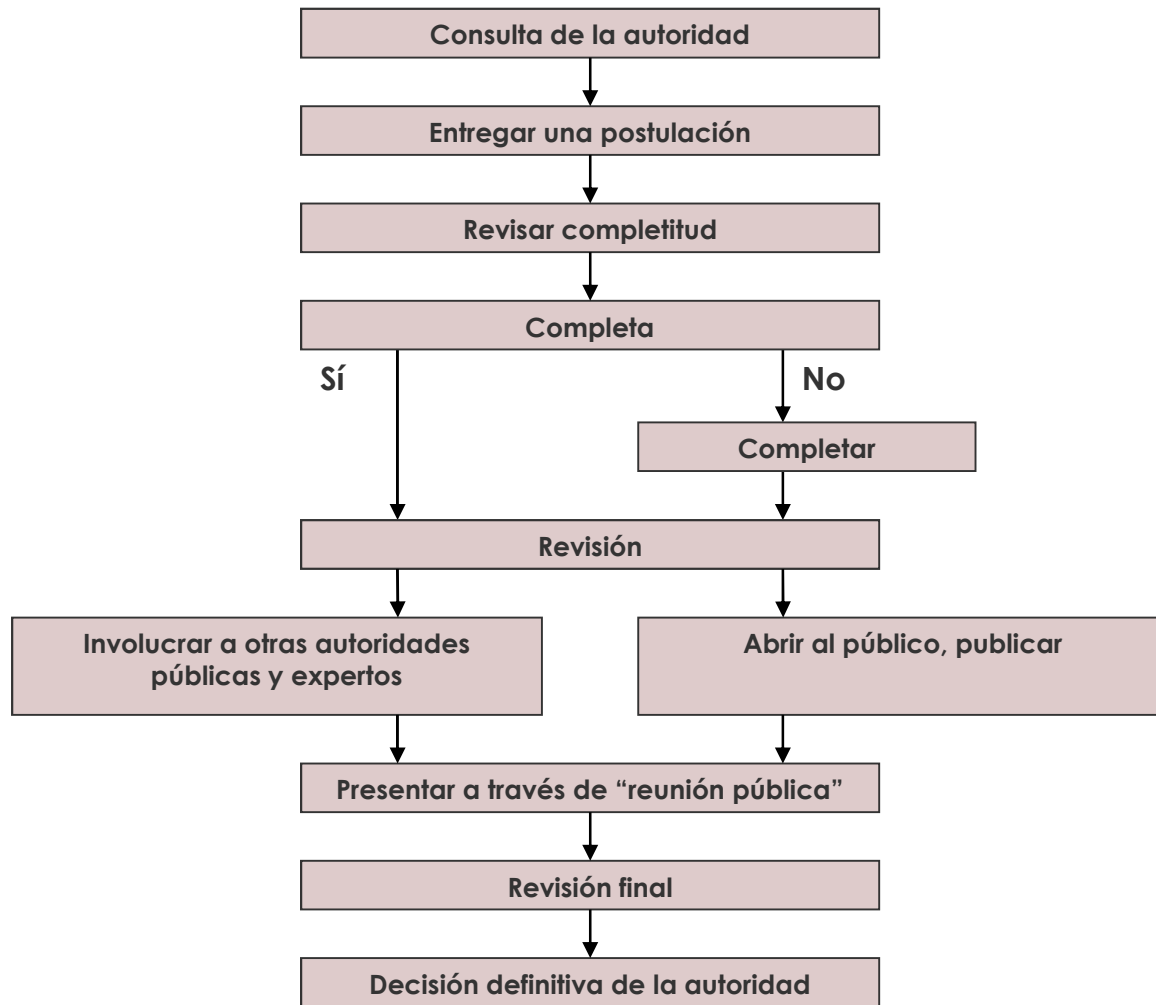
Consulta de la autoridad

Entregar una postulación

Revisar completitud

Completa

Sí

No

Completar

Revisión

Involucrar a otras autoridades públicas y expertos

Abrir al público, publicar

Presentar a través de “reunión pública”

Revisión final

Decisión definitiva de la autoridad